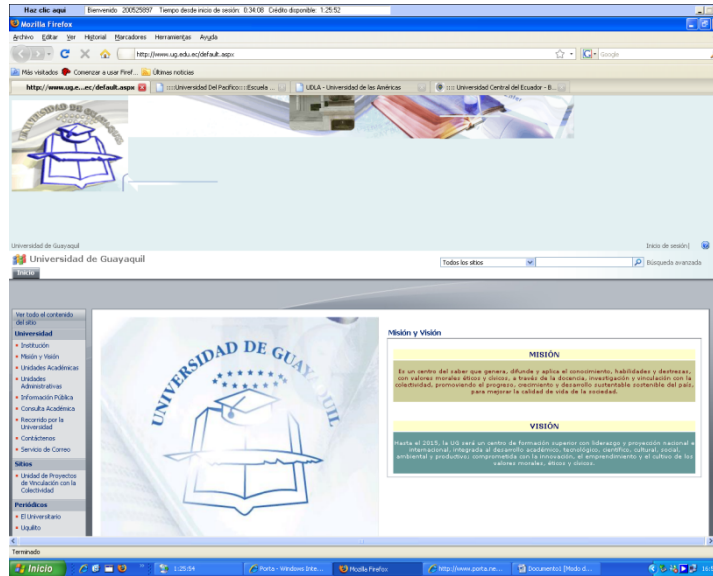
Haz clic aquí Bienvenido 200525897 Tiempo desde inicio de sesión: 0:34:08 Crédito disponible: 1:25:52

Mozilla Firefox

Archivo Editar Ver Historial Marcadores Herramientas Ayuda

http://www.ug.edu.ec/default.aspx

Google

Más visitados Comenzar a usar Firef... Últimas noticias

http://www.ug.e...ec/default.aspx | :::Universidad Del Pacifico:::Escuela ... | UDLA - Universidad de las Américas | ::: Universidad Central del Ecuador - B...

Universidad de Guayaquil

Inicio de sesión

Universidad de Guayaquil

Inicio

Todos los sitios

Búsqueda avanzada

Ver todo el contenido del sitio

Universidad
• Institución
• Misión y Visión
• Unidades Académicas
• Unidades Administrativas
• Información Pública
• Consulta Académica
• Recorrido por la Universidad
• Contáctenos
• Servicio de Correo

Sitios
• Unidad de Proyectos de Vinculación con la Colectividad

Periódicos
• El Universitario
• Uqulito

UNIVERSIDAD DE GUAYAQUIL

Misión y Visión

MISIÓN

Es un centro del saber que genera, difunde y aplica el conocimiento, habilidades y destrezas, con valores morales éticos y cívicos, a través de la docencia, investigación y vinculación con la colectividad, promoviendo el progreso, crecimiento y desarrollo sustentable sostenible del país, para mejorar la calidad de vida de la sociedad.

VISIÓN

Hasta el 2015, la UG será un centro de formación superior con liderazgo y proyección nacional e internacional, integrada al desarrollo académico, tecnológico, científico, cultural, social, ambiental y productivo; comprometida con la innovación, el emprendimiento y el cultivo de los valores morales, éticos y cívicos.

Terminado

Inicio 1:25:54 Portal - Windows Inte... Mozilla Firefox http://www.porta.ne... Documento1 [Modo d... 16: